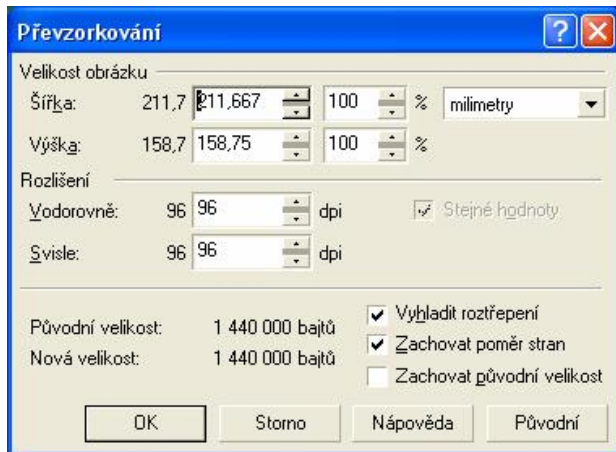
Převzorkování

Velikost obrázku

Šířka: 211,7 211,667 100 % milimetry

Výška: 158,7 158,75 100 %

Rozlišení

Vodorovně: 96 96 dpi

Stejné hodnoty

Svisle: 96 96 dpi

Původní velikost: 1 440 000 bajtů

Nová velikost: 1 440 000 bajtů

Vyhladit roztřepení

Zachovat poměr stran

Zachovat původní velikost

OK

Storno

Nápověda

Původní